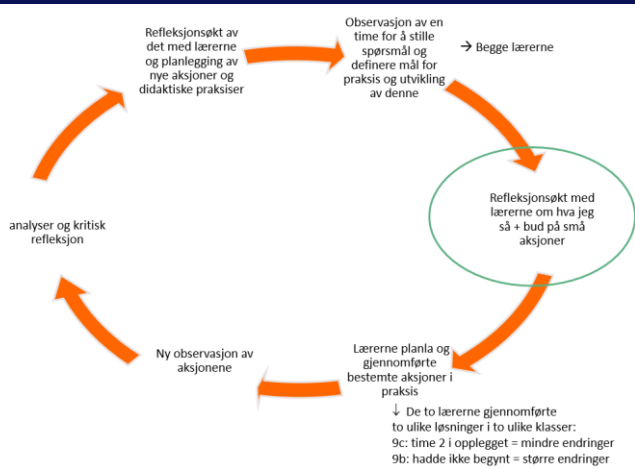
Refleksjonsøkt av det med lærerne og planlegging av nye aksjoner og didaktiske praksiser

Observasjon av en time for å stille spørsmål og definere mål for praksis og utvikling av denne

→ Begge lærerne

Refleksjonsøkt med lærerne om hva jeg så + bud på små aksjoner

Lærerne planla og gjennomførte bestemte aksjoner i praksis

↓ De to lærerne gjennomførte to ulike løsninger i to ulike klasser:
9c: time 2 i opplegget = mindre endringer
9b: hadde ikke begynt = større endringer

Ny observasjon av aksjonene

analyser og kritisk refleksjon